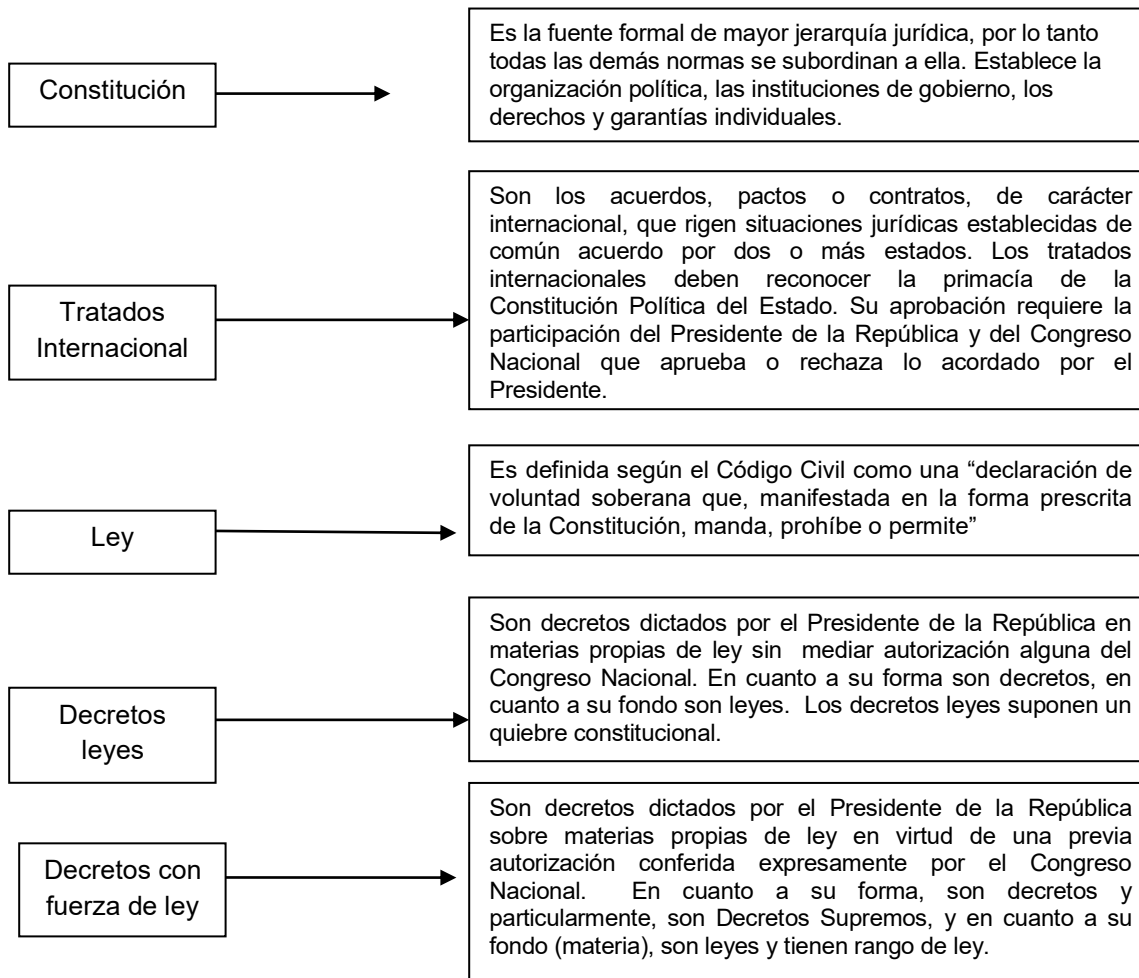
Constitución

Es la fuente formal de mayor jerarquía jurídica, por lo tanto todas las demás normas se subordinan a ella. Establece la organización política, las instituciones de gobierno, los derechos y garantías individuales.

Tratados Internacional

Son los acuerdos, pactos o contratos, de carácter internacional, que rigen situaciones jurídicas establecidas de común acuerdo por dos o más estados. Los tratados internacionales deben reconocer la primacía de la Constitución Política del Estado. Su aprobación requiere la participación del Presidente de la República y del Congreso Nacional que aprueba o rechaza lo acordado por el Presidente.

Ley

Es definida según el Código Civil como una "declaración de voluntad soberana que, manifestada en la forma prescrita de la Constitución, manda, prohíbe o permite"

Decretos leyes

Son decretos dictados por el Presidente de la República en materias propias de ley sin mediar autorización alguna del Congreso Nacional. En cuanto a su forma son decretos, en cuanto a su fondo son leyes. Los decretos leyes suponen un quiebre constitucional.

Decretos con fuerza de ley

Son decretos dictados por el Presidente de la República sobre materias propias de ley en virtud de una previa autorización conferida expresamente por el Congreso Nacional. En cuanto a su forma, son decretos y particularmente, son Decretos Supremos, y en cuanto a su fondo (materia), son leyes y tienen rango de ley.